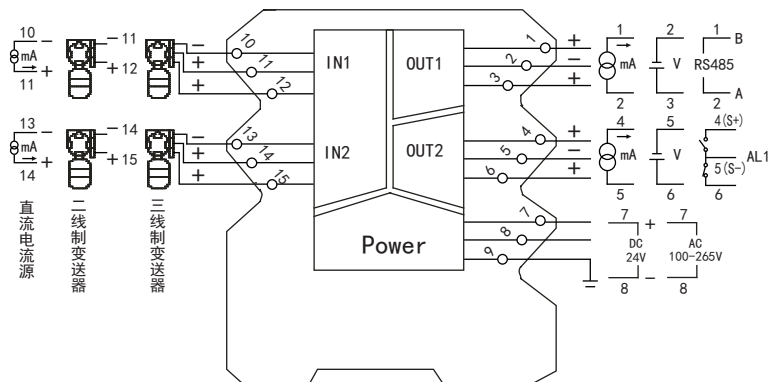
10 −
mA
+
11

13 −
mA
+
14

直流电流源

− 11
+ 12

− 14
+ 15

二线制变送器

−
+
+

−
+
+

三线制变送器

10
11
12
13
14
15

IN1
IN2
OUT1
OUT2
Power

1
2
3
4
5
6
7
8
9

+
−
+

+
−
+

1
mA
2

2
V
3

1
B
RS485
A
2

4
mA
5

5
V
6

4 (S+)
AL1
5 (S−)
6

7
+
DC
24V
8
−

7
AC
100−265V
8